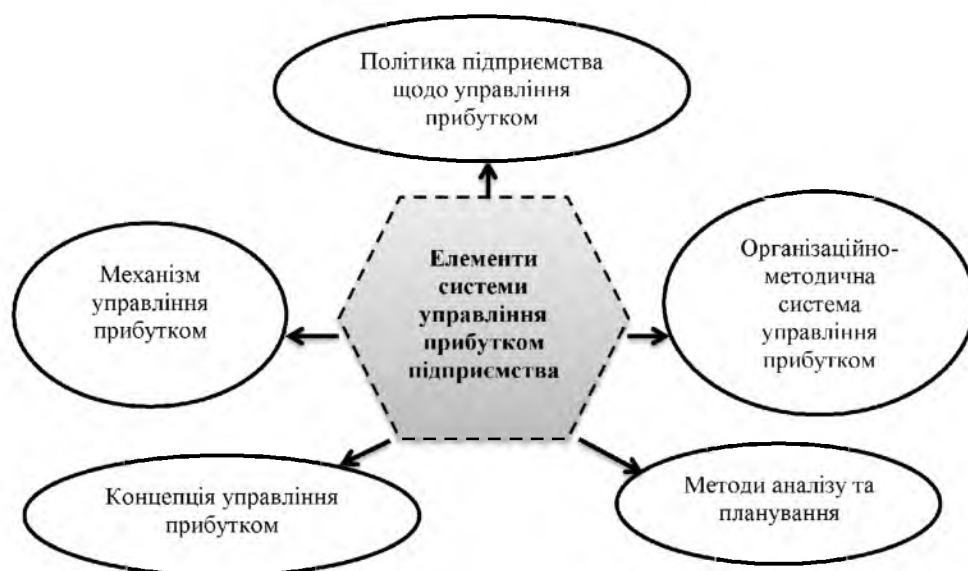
Політика підприємства щодо управління прибутком

Механізм управління прибутком

Елементи системи управління прибутком підприємства

Організаційно-методична система управління прибутком

Концепція управління прибутком

Методи аналізу та планування